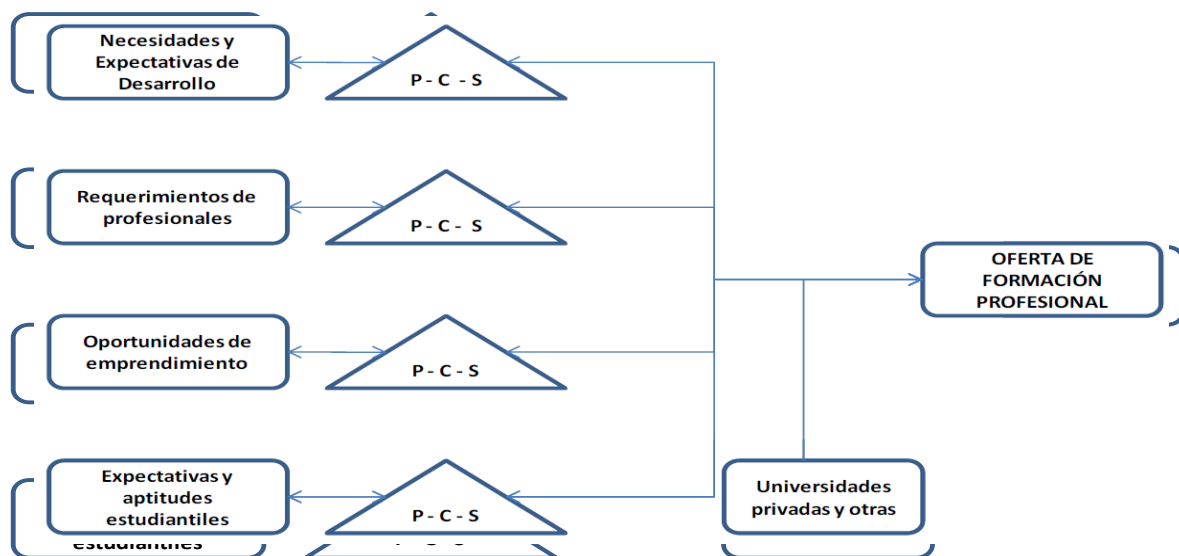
Necesidades y Expectativas de Desarrollo

P - C - S

Requerimientos de profesionales

P - C - S

OFERTA DE FORMACIÓN PROFESIONAL

Oportunidades de emprendimiento

P - C - S

Expectativas y aptitudes estudiantiles

P - C - S

Universidades privadas y otras